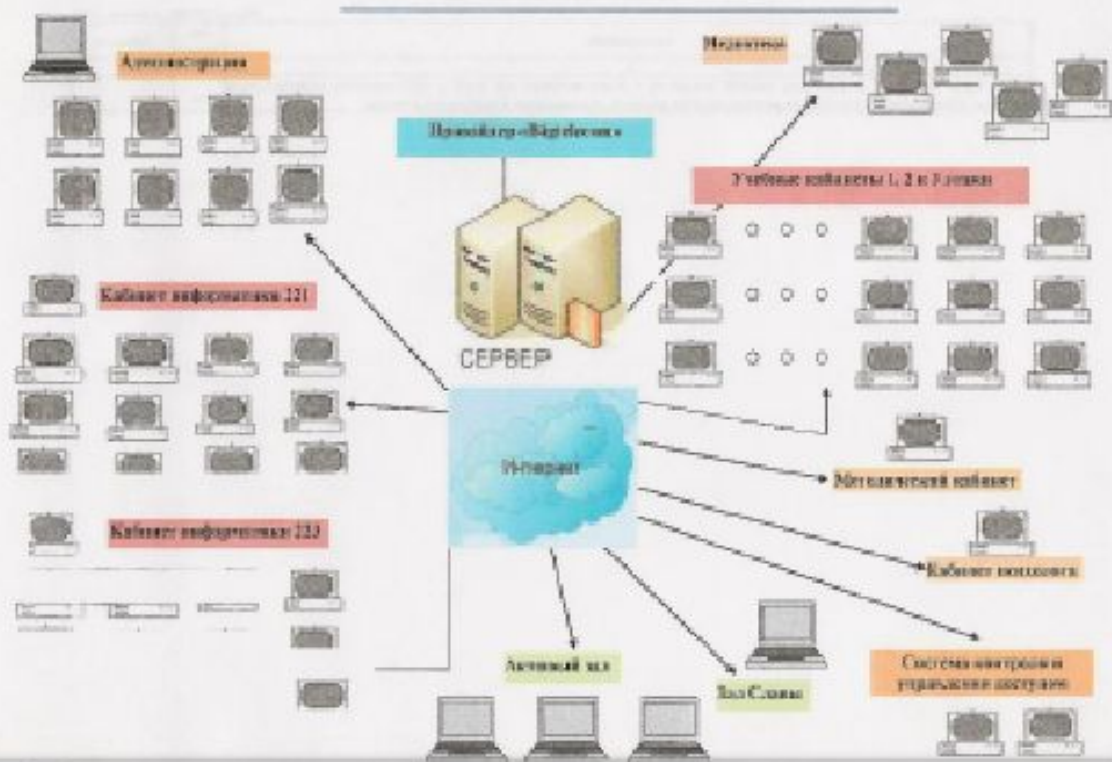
Администрация

Медиатека

Провайдер «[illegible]»

Учебные кабинеты 1, 2 и 3 этажи

Кабинет информатики 221

СЕРВЕР

Интернет

Методический кабинет

Кабинет информатики 222

Кабинет психолога

Актовый зал

Зал Славы

Система контроля и управления доступом